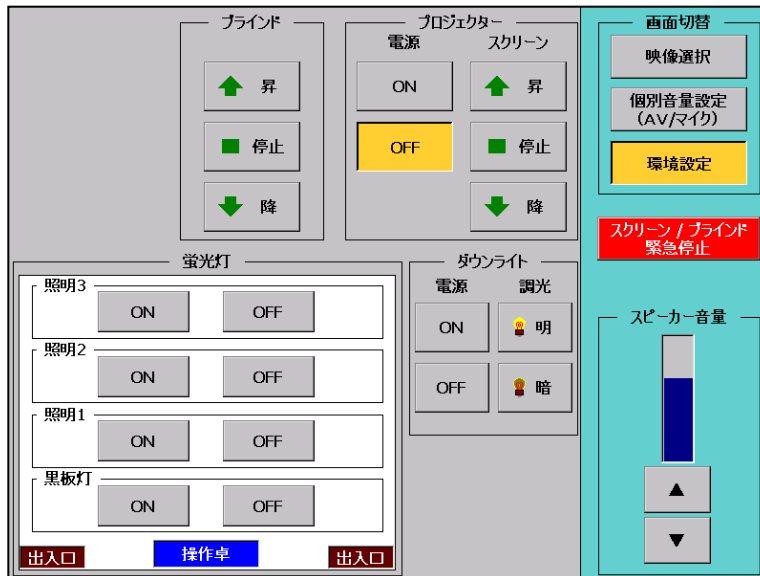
ブラインド
昇
停止
降

プロジェクター
電源
スクリーン
ON
OFF
昇
停止
降

画面切替
映像選択
個別音量設定 (AV/マイク)
環境設定

スクリーン / ブラインド 緊急停止

蛍光灯
照明3
ON
OFF
照明2
ON
OFF
照明1
ON
OFF
黒板灯
ON
OFF
出入口
操作卓
出入口

ダウンライト
電源
調光
ON
明
OFF
暗

スピーカー音量
▲
▼